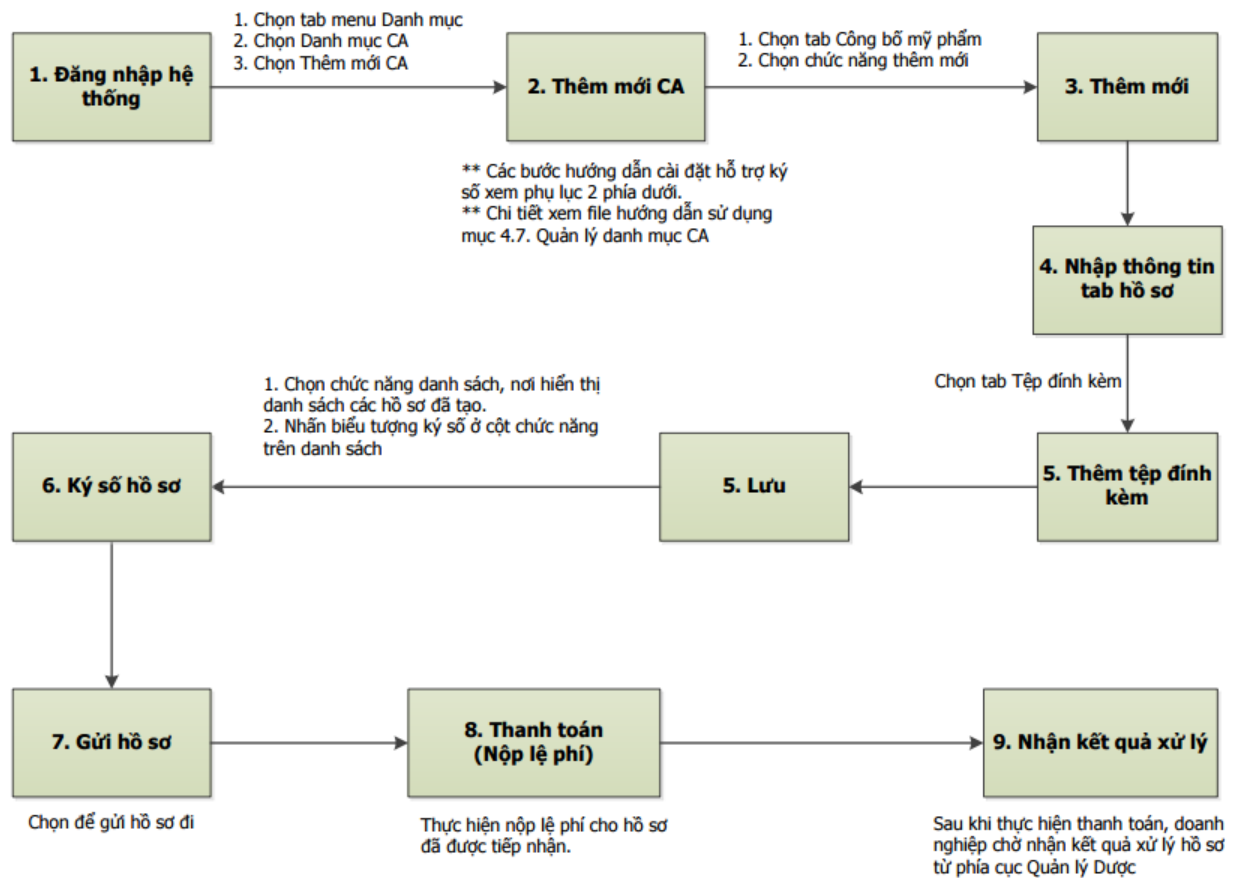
1. Đăng nhập hệ thống

1. Chọn tab menu Danh mục
2. Chọn Danh mục CA
3. Chọn Thêm mới CA

2. Thêm mới CA

1. Chọn tab Công bố mỹ phẩm
2. Chọn chức năng thêm mới

3. Thêm mới

** Các bước hướng dẫn cài đặt hỗ trợ ký số xem phụ lục 2 phía dưới.
** Chi tiết xem file hướng dẫn sử dụng mục 4.7. Quản lý danh mục CA

4. Nhập thông tin tab hồ sơ

Chọn tab Tệp đính kèm

5. Thêm tệp đính kèm

5. Lưu

1. Chọn chức năng danh sách, nơi hiển thị danh sách các hồ sơ đã tạo.
2. Nhấn biểu tượng ký số ở cột chức năng trên danh sách

6. Ký số hồ sơ

7. Gửi hồ sơ

Chọn để gửi hồ sơ đi

8. Thanh toán (Nộp lệ phí)

Thực hiện nộp lệ phí cho hồ sơ đã được tiếp nhận.

9. Nhận kết quả xử lý

Sau khi thực hiện thanh toán, doanh nghiệp chờ nhận kết quả xử lý hồ sơ từ phía cục Quản lý Dược